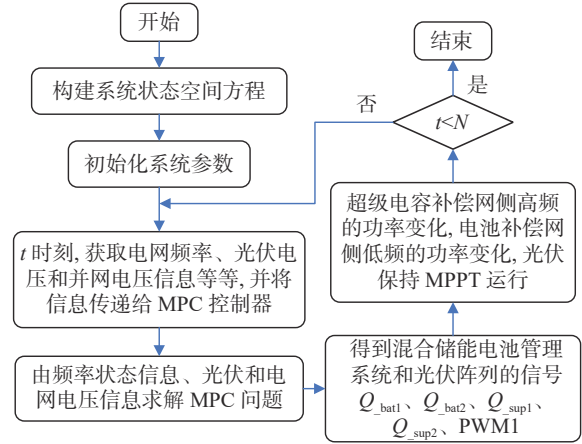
开始

构建系统状态空间方程

初始化系统参数

$t$ 时刻, 获取电网频率、光伏电压和并网电压信息等等, 并将信息传递给 MPC 控制器

由频率状态信息、光伏和电网电压信息求解 MPC 问题

得到混合储能电池管理系统和光伏阵列的信号 $Q_{\_bat1}$、$Q_{\_bat2}$、$Q_{\_sup1}$、$Q_{\_sup2}$、PWM1

超级电容补偿网侧高频的功率变化, 电池补偿网侧低频的功率变化, 光伏保持 MPPT 运行

$t<N$

否

是

结束